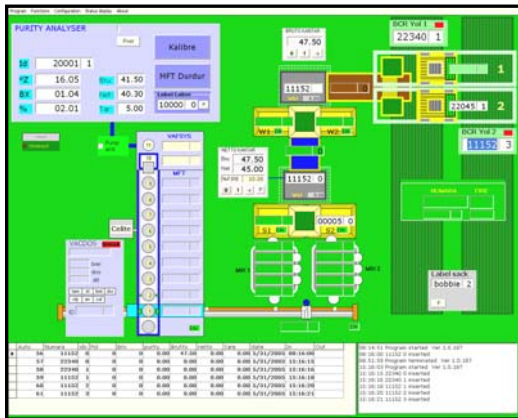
PURITY ANALYSER

Kalibre

Id 20001 1

°Z 16.05 Bru 41.50

BX 01.04 Net 40.30

% 02.01 Tar 5.00

MFT Durdur

10000 0

BCR Vol 1

22340 1

47.50

11152

W1 W2

1

22045 1

2

BCR Vol 2

11152 3

47.50

42.50

11152 0

00005 0

S1 S2

VACDOS

MFT

Celite

Label sack

bobbie 2

| | 56 | 11152 | 0 | 0 | 0.00 | 47.00 | 0.00 | 0.00 | 5/31/2005 | 08:16:00 |
|---|---|---|---|---|---|---|---|---|---|---|
| | 57 | 22340 | 0 | 0 | 0.00 | 0.00 | 0.00 | 0.00 | 5/31/2005 | 15:16:15 |
| | 58 | 22340 | 1 | 0 | 0.00 | 0.00 | 0.00 | 0.00 | 5/31/2005 | 15:16:16 |
| | 59 | 11152 | 1 | 0 | 0.00 | 0.00 | 0.00 | 0.00 | 5/31/2005 | 15:16:17 |
| | 60 | 11152 | 2 | 0 | 0.00 | 0.00 | 0.00 | 0.00 | 5/31/2005 | 15:16:20 |
| | 61 | 11152 | 3 | 0 | 0.00 | 0.00 | 0.00 | 0.00 | 5/31/2005 | 15:16:21 |

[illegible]